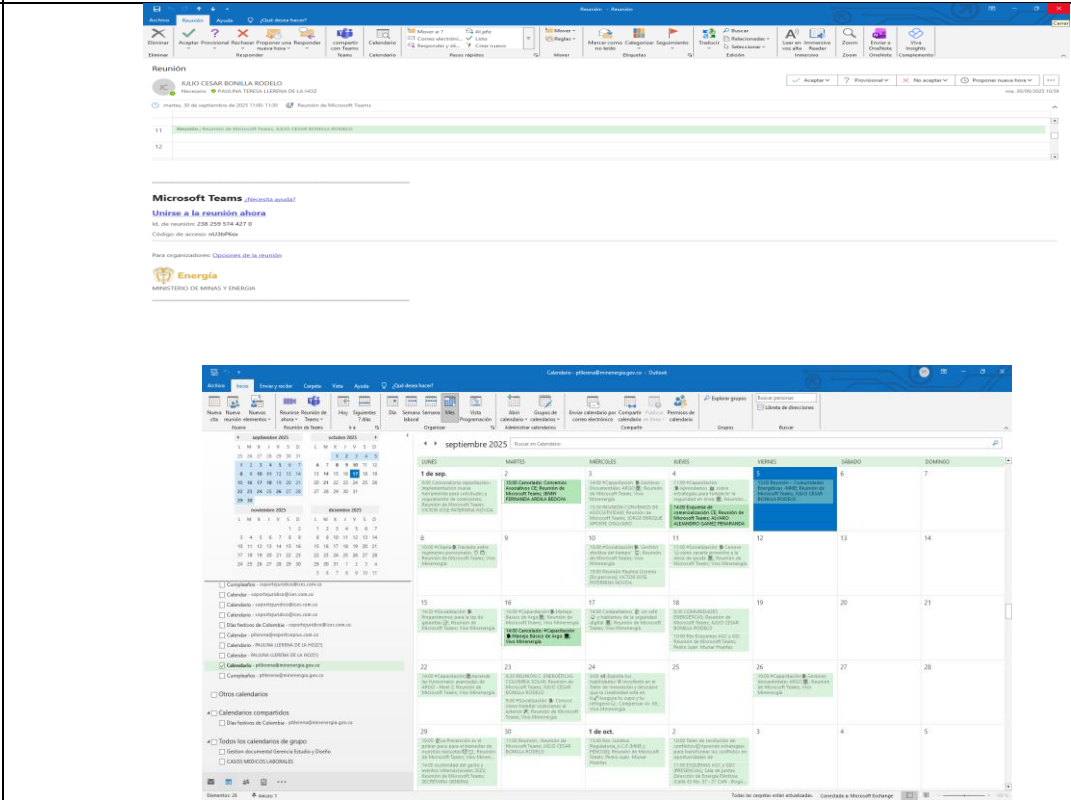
Reunión - Reunión

Archivo Reunión Ayuda ¿Qué desea hacer?

Eliminar Aceptar Provisional Rechazar Proponer una nueva hora Responder compartir con Teams Calendario Mover a: ? Correo electrónic... Responder y eli... Al jefe Listo Crear nuevo Mover Reglas Marcar como no leído Categorizar Seguimiento Traducir Buscar Relacionadas Seleccionar Leer en voz alta Immersive Reader Zoom Enviar a OneNote Viva Insights

Eliminar Responder Teams Calendario Pasos rápidos Mover Etiquetas Edición Inmersivo Zoom OneNote Complementos

Reunión

JULIO CESAR BONILLA RODELO
Necesario: PAULINA TERESA LLERENA DE LA HOZ

Aceptar Provisional No aceptar Proponer nueva hora

mar. 30/09/2025 10:59

martes, 30 de septiembre de 2025 11:00-11:30 Reunión de Microsoft Teams

11 Reunión: Reunión de Microsoft Teams; JULIO CESAR BONILLA RODELO
12

Microsoft Teams ¿Necesita ayuda?

Unirse a la reunión ahora

Id. de reunión: 238 259 574 427 0
Código de acceso: nU3bP6za

Para organizadores: Opciones de la reunión

Energía
MINISTERIO DE MINAS Y ENERGÍA

Calendario - ptllerena@minenergia.gov.co - Outlook

Archivo Inicio Enviar y recibir Carpeta Vista Ayuda ¿Qué desea hacer?

Nueva cita Nueva reunión Nuevos elementos Reunirse ahora Reunión de Teams Hoy Siguientes 7 días Día Semana laboral Semana Mes Vista Programación Abrir calendario Grupos de calendarios Enviar calendario por correo electrónico Compartir calendario Publicar en línea Permisos de calendario Explorar grupos Buscar personas Libreta de direcciones

Nuevo Reunión de Teams Ir a Organizar Administrar calendarios Compartir Grupos Buscar

septiembre 2025 Buscar en Calendario

| LUNES | MARTES | MIÉRCOLES | JUEVES | VIERNES | SÁBADO | DOMINGO |
|---|---|---|---|---|---|---|
| 1 de sep. | 2 | 3 | 4 | 5 | 6 | 7 |
| 8 | 9 | 10 | 11 | 12 | 13 | 14 |
| 15 | 16 | 17 | 18 | 19 | 20 | 21 |
| 22 | 23 | 24 | 25 | 26 | 27 | 28 |
| 29 | 30 | 1 de oct. | 2 | 3 | 4 | 5 |

septiembre 2025
octubre 2025
noviembre 2025
diciembre 2025

Cumpleaños - soportejuridico@ces.com.co
Calendario - soportejuridico@ces.com.co
Calendario - soportejuridico@ces.com.co
Calendario - soportejuridico@ces.com.co
Días festivos de Colombia - soportejuridico@ces.com.co
Calendar - ptllerena@soportejuridico.com.co
Calendario - PAULINA LLERENA DE LA HOZ
Calendar - PAULINA LLERENA DE LA HOZ
Calendario - ptllerena@minenergia.gov.co
Cumpleaños - ptllerena@minenergia.gov.co

Otros calendarios
Calendarios compartidos
Días festivos de Colombia - ptllerena@minenergia.gov.co
Todos los calendarios de grupo
Gestión documental Gerencia Estudio y Diseño
CASOS MEDICOS LABORALES

Elementos: 26 Avisos: 1
Todas las carpetas están actualizadas. Conectado a Microsoft Exchange